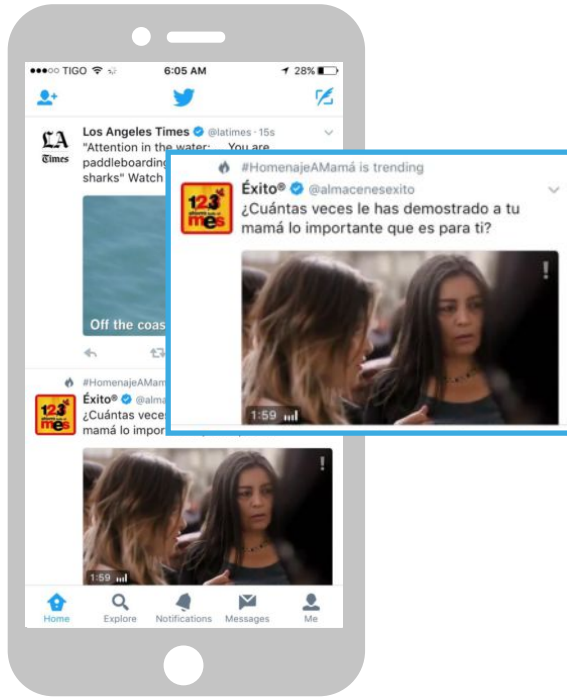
●●●○○ TIGO 6:05 AM 28%

LA Times Los Angeles Times @latimes · 15s
"Attention in the water: You are paddleboarding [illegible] sharks" Watch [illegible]

Off the coas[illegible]

#HomenajeAMamá is trending
123 mes Éxito® @almacenesexito
¿Cuántas veces le has demostrado a tu mamá lo importante que es para ti?
1:59

#HomenajeAMam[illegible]
123 mes Éxito® @alma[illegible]
¿Cuántas veces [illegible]
mamá lo impor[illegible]
1:59

Home Explore Notifications Messages Me